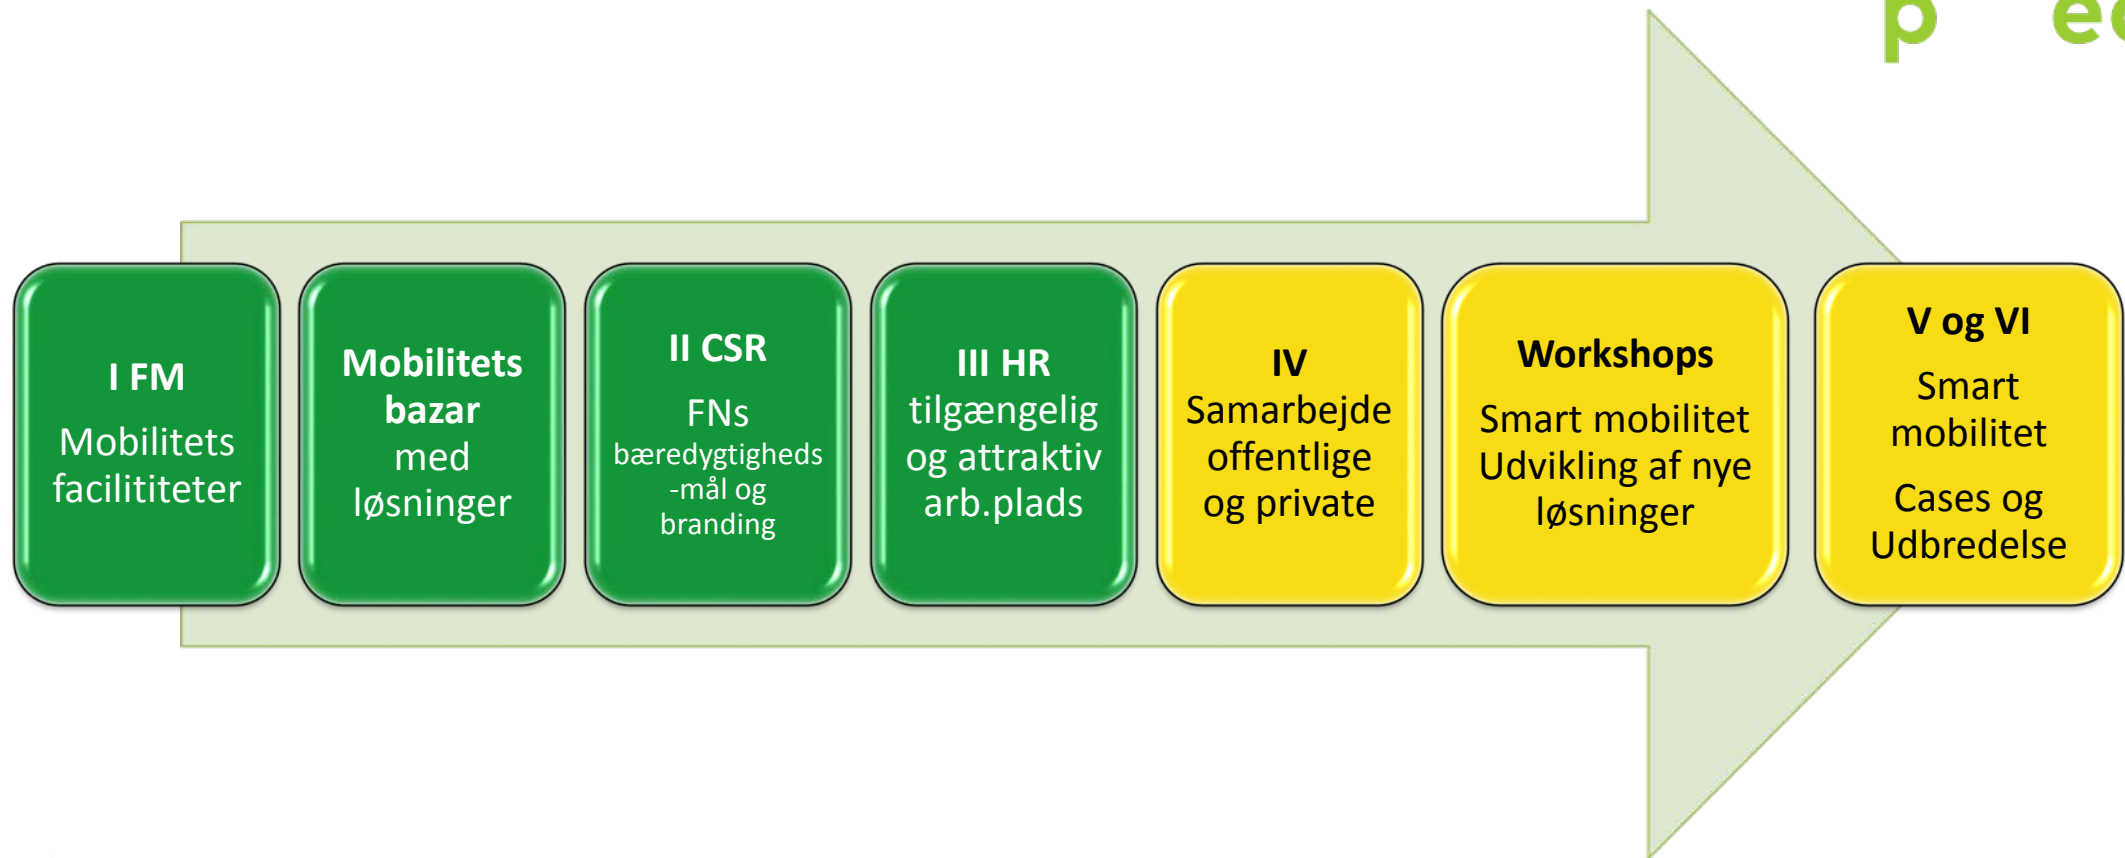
p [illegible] e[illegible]

I FM
Mobilitets facilititeter

Mobilitets bazar
med løsninger

II CSR
FNs bæredygtigheds -mål og branding

III HR
tilgængelig og attraktiv arb.plads

IV
Samarbejde offentlige og private

Workshops
Smart mobilitet Udvikling af nye løsninger

V og VI
Smart mobilitet
Cases og Udbredelse